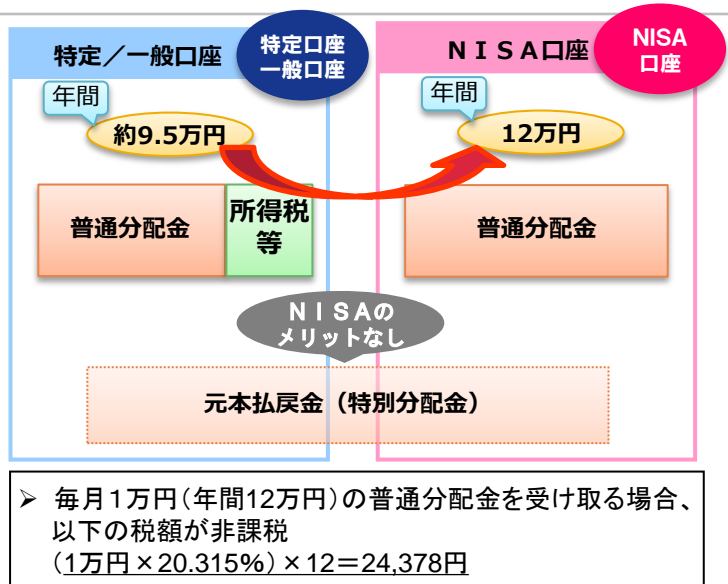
特定／一般口座

特定口座
一般口座

ＮＩＳＡ口座

NISA
口座

年間

約9.5万円

年間

12万円

普通分配金

所得税等

普通分配金

ＮＩＳＡの
メリットなし

元本払戻金（特別分配金）

➢ 毎月1万円（年間12万円）の普通分配金を受け取る場合、以下の税額が非課税
（1万円×20.315%）×12＝24,378円